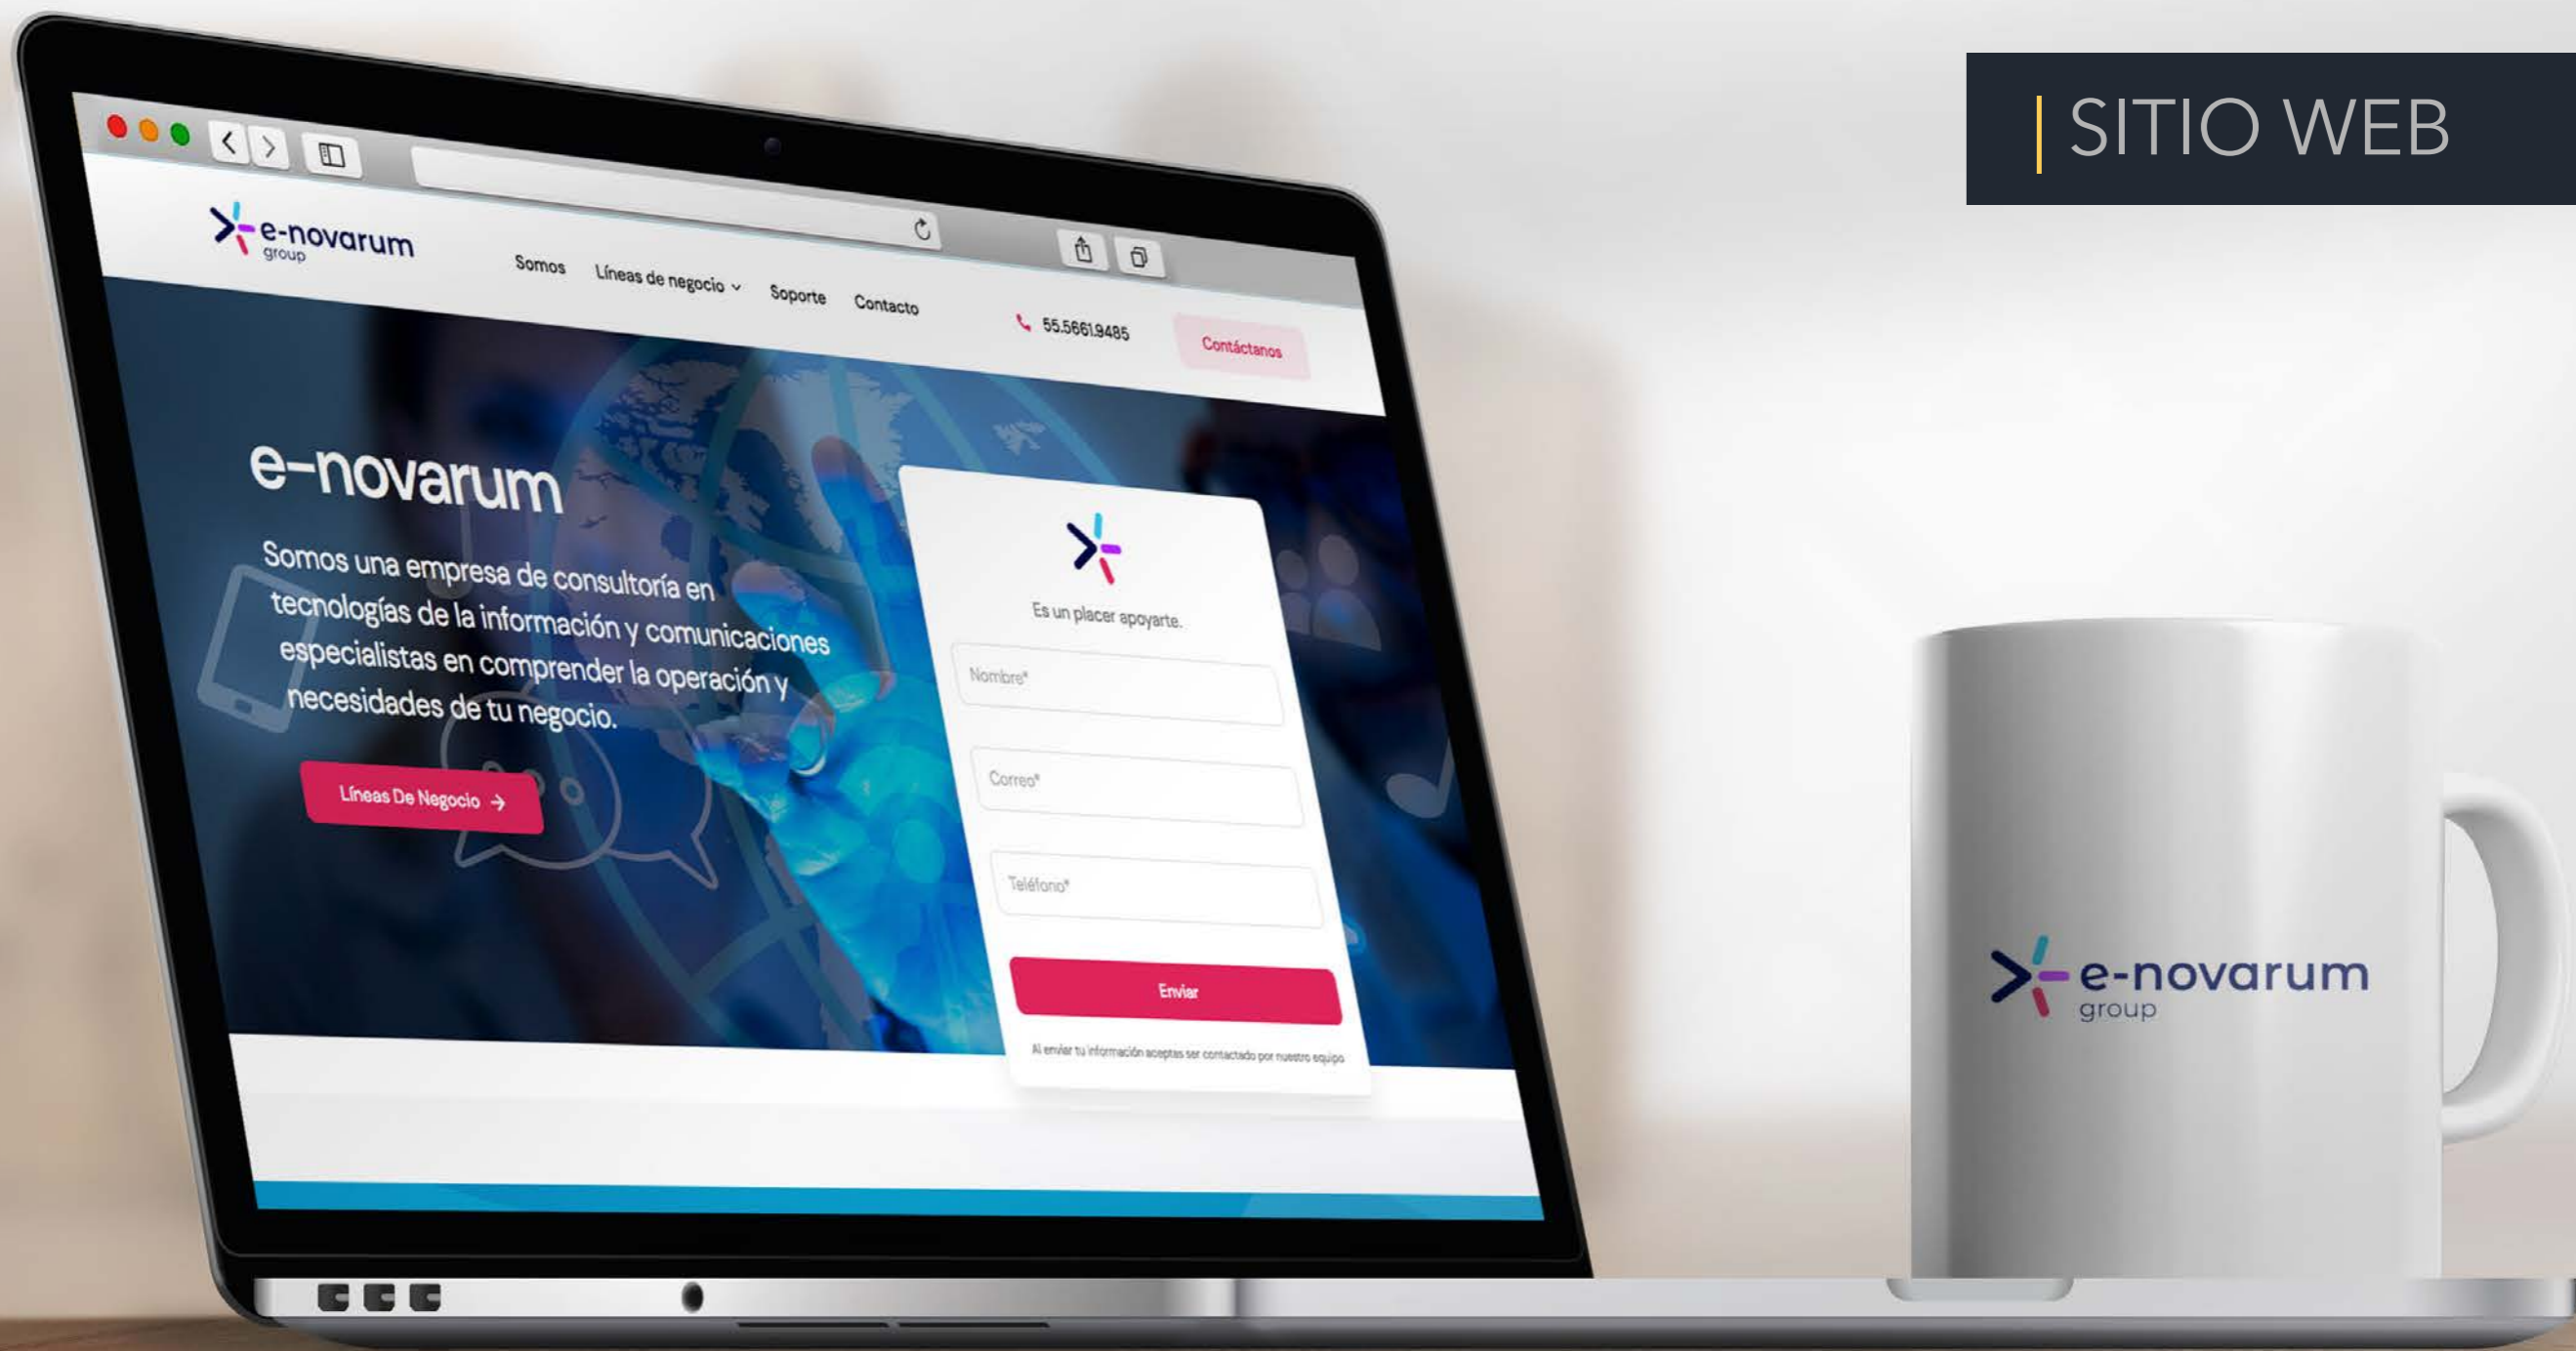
SITIO WEB

e-novarum group

Somos Líneas de negocio Soporte Contacto

55.5661.9485

Contáctanos

e-novarum

Somos una empresa de consultoría en tecnologías de la información y comunicaciones especialistas en comprender la operación y necesidades de tu negocio.

Líneas De Negocio

Es un placer apoyarte.

Nombre*

Correo*

Teléfono*

Enviar

Al enviar tu información aceptas ser contactado por nuestro equipo

e-novarum group